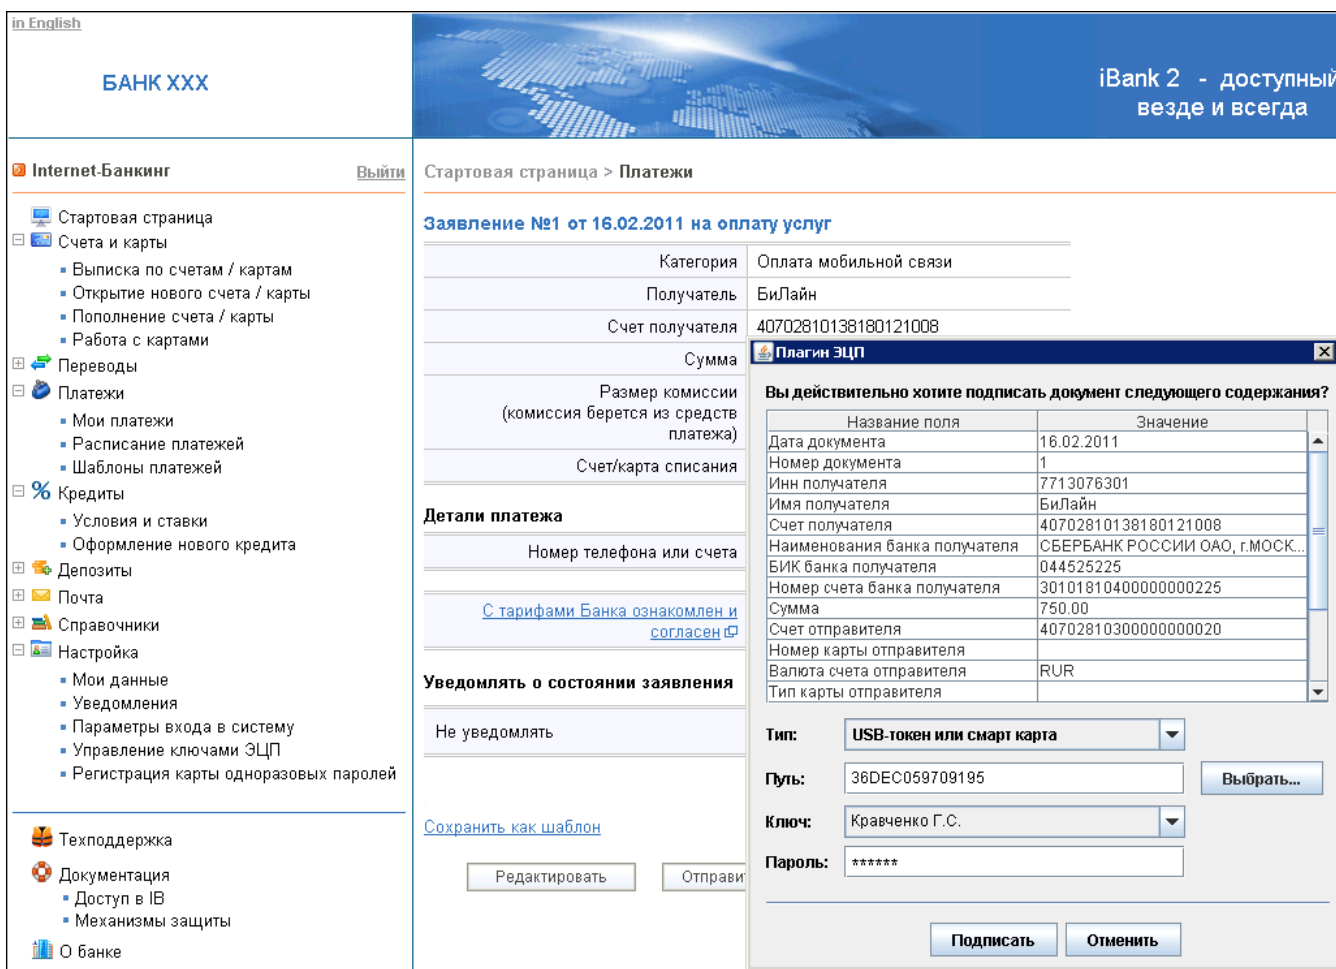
in English

БАНК XXX

iBank 2 - доступный везде и всегда

Internet-Банкинг Выйти

Стартовая страница
Счета и карты
Выписка по счетам / картам
Открытие нового счета / карты
Пополнение счета / карты
Работа с картами
Переводы
Платежи
Мои платежи
Расписание платежей
Шаблоны платежей
Кредиты
Условия и ставки
Оформление нового кредита
Депозиты
Почта
Справочники
Настройка
Мои данные
Уведомления
Параметры входа в систему
Управление ключами ЭЦП
Регистрация карты одноразовых паролей

Техподдержка
Документация
Доступ в IB
Механизмы защиты
О банке

Стартовая страница > Платежи

Заявление №1 от 16.02.2011 на оплату услуг

| Категория | Оплата мобильной связи |
|---|---|
| Получатель | БиЛайн |
| Счет получателя | 40702810138180121008 |
| Сумма | |
| Размер комиссии (комиссия берется из средств платежа) | |
| Счет/карта списания | |

Детали платежа

Номер телефона или счета

С тарифами Банка ознакомлен и согласен

Уведомлять о состоянии заявления

Не уведомлять

Сохранить как шаблон

Редактировать Отправи

Плагин ЭЦП

Вы действительно хотите подписать документ следующего содержания?

| Название поля | Значение |
|---|---|
| Дата документа | 16.02.2011 |
| Номер документа | 1 |
| Инн получателя | 7713076301 |
| Имя получателя | БиЛайн |
| Счет получателя | 40702810138180121008 |
| Наименования банка получателя | СБЕРБАНК РОССИИ ОАО, г.МОСК... |
| БИК банка получателя | 044525225 |
| Номер счета банка получателя | 30101810400000000225 |
| Сумма | 750.00 |
| Счет отправителя | 40702810300000000020 |
| Номер карты отправителя | |
| Валюта счета отправителя | RUR |
| Тип карты отправителя | |

Тип: USB-токен или смарт карта
Путь: 36DEC059709195 Выбрать...
Ключ: Кравченко Г.С.
Пароль: ******

Подписать Отменить